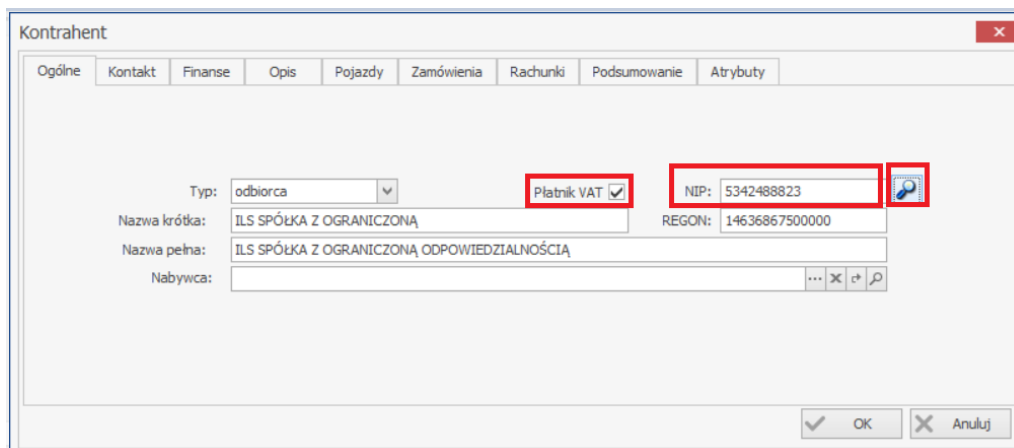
Kontrahent

Ogólne | Kontakt | Finanse | Opis | Pojazdy | Zamówienia | Rachunki | Podsumowanie | Atrybuty

Typ: odbiorca

Płatnik VAT

NIP: 5342488823

Nazwa krótka: ILS SPÓŁKA Z OGRANICZONĄ

REGON: 14636867500000

Nazwa pełna: ILS SPÓŁKA Z OGRANICZONĄ ODPOWIEDZIALNOŚCIĄ

Nabywca:

OK

Anuluj